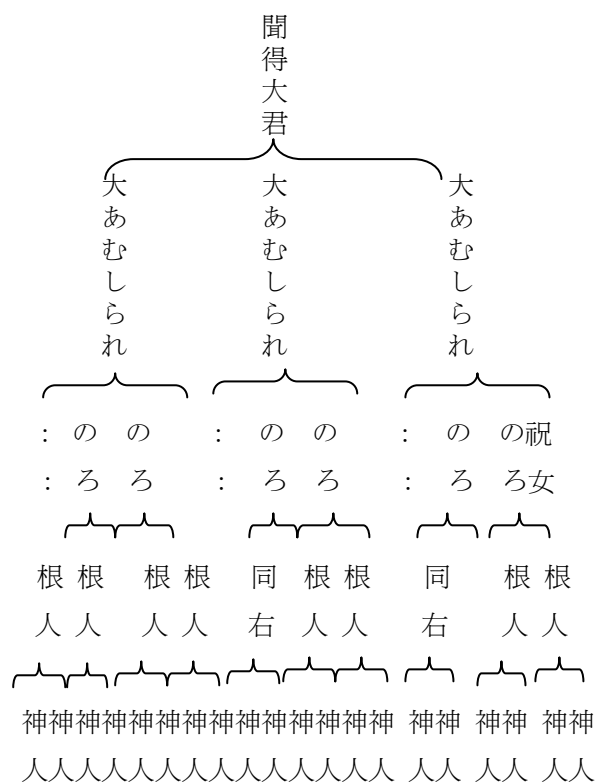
聞得大君

大あむしられ　大あむしられ　大あむしられ

：：　のろ　のろ　：：　のろ　のろ　：：　のろ　のろ　祝女

根人　根人　根人　根人　同右　根人　根人　同右　根人　根人

神人神人神人神人神人神人神人神人神人神人神人神人　神人神人　神人神人　神人神人